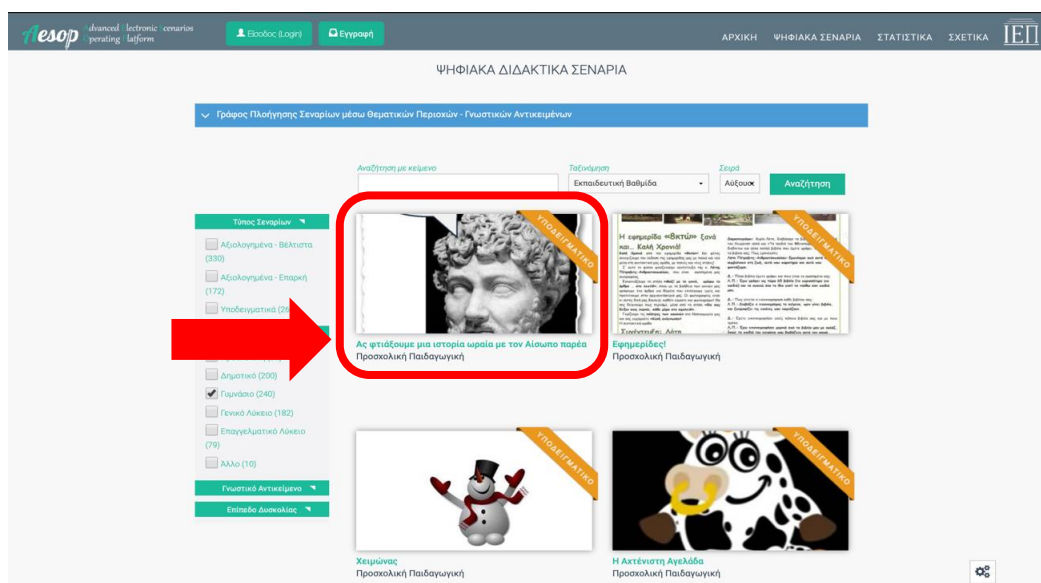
Aesop advanced electronic scenarios operating platform

Είσοδος (Login)
Εγγραφή

ΑΡΧΙΚΗ ΨΗΦΙΑΚΑ ΣΕΝΑΡΙΑ ΣΤΑΤΙΣΤΙΚΑ ΣΧΕΤΙΚΑ

ΙΕΠ

ΨΗΦΙΑΚΑ ΔΙΔΑΚΤΙΚΑ ΣΕΝΑΡΙΑ

Γράφος Πλοήγησης Σεναρίων μέσω Θεματικών Περιοχών - Γνωστικών Αντικειμένων

Αναζήτηση με κείμενο

Ταξινόμηση
Εκπαιδευτική Βαθμίδα

Σειρά
Αύξουσ

Αναζήτηση

Τύπος Σεναρίων

Αξιολογημένα - Βέλτιστα (330)

Αξιολογημένα - Επαρκή (172)

Υποδειγματικά (26

Δημοτικό (200)

Γυμνάσιο (240)

Γενικό Λύκειο (182)

Επαγγελματικό Λύκειο (79)

Άλλο (10)

Γνωστικό Αντικείμενο

Επίπεδο Δυσκολίας

ΥΠΟΔΕΙΓΜΑΤΙΚΟ

Ας φτιάξουμε μια ιστορία ωραία με τον Αίσωπο παρέα
Προσχολική Παιδαγωγική

ΥΠΟΔΕΙΓΜΑΤΙΚΟ

Η εφημερίδα «Βκτώ» ξανά και... Καλή Χρονιά!

Εφημερίδες!
Προσχολική Παιδαγωγική

ΥΠΟΔΕΙΓΜΑΤΙΚΟ

Χειμώνας
Προσχολική Παιδαγωγική

ΥΠΟΔΕΙΓΜΑΤΙΚΟ

Η Αχτένιστη Αγελάδα
Προσχολική Παιδαγωγική